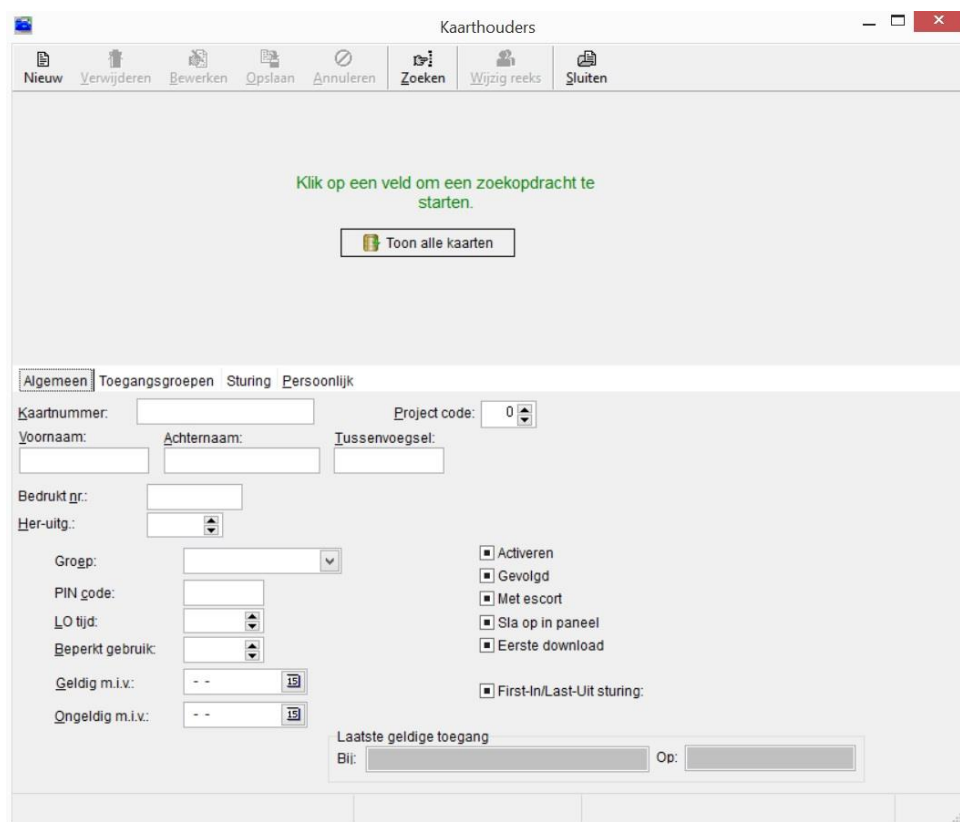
Kaarthouders

Nieuw Verwijderen Bewerken Opslaan Annuleren Zoeken Wijzig reeks Sluiten

Klik op een veld om een zoekopdracht te starten.

Toon alle kaarten

Algemeen Toegangsgroepen Sturing Persoonlijk

Kaartnummer:
Project code: 0
Voornaam:
Achternaam:
Tussenvoegsel:
Bedrukt nr.:
Her-uitg.:
Groep:
PIN code:
LO tijd:
Beperkt gebruik:
Geldig m.i.v.: - -
Ongeldig m.i.v.: - -

Activeren
Gevolgd
Met escort
Sla op in paneel
Eerste download
First-In/Last-Uit sturing:

Laatste geldige toegang
Bij:
Op: